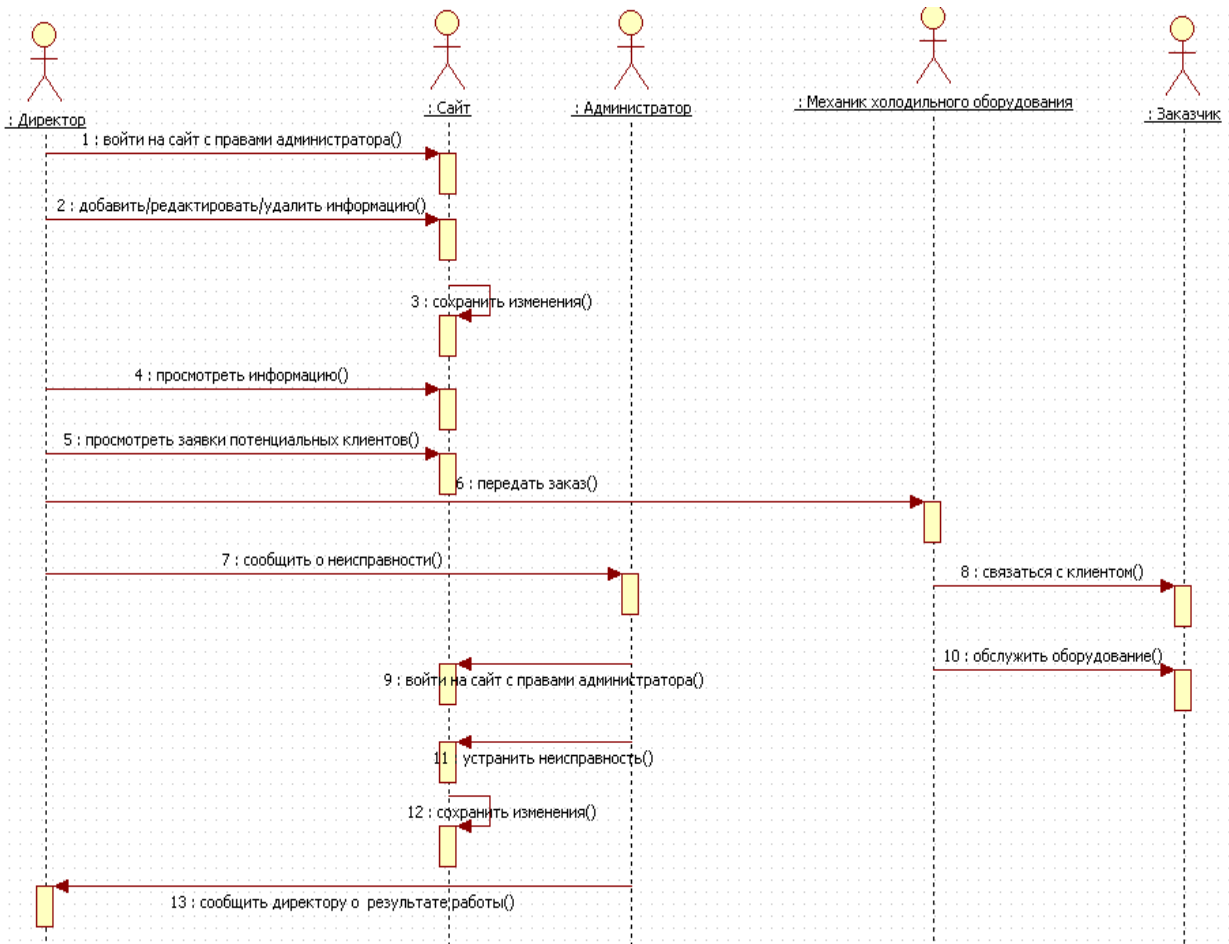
: Директор

: Сайт

: Администратор

: Механик холодильного оборудования

: Заказчик

1 : войти на сайт с правами администратора()

2 : добавить/редактировать/удалить информацию()

3 : сохранить изменения()

4 : просмотреть информацию()

5 : просмотреть заявки потенциальных клиентов()

6 : передать заказ()

7 : сообщить о неисправности()

8 : связаться с клиентом()

9 : войти на сайт с правами администратора()

10 : обслужить оборудование()

11 : устранить неисправность()

12 : сохранить изменения()

13 : сообщить директору о результате работы()